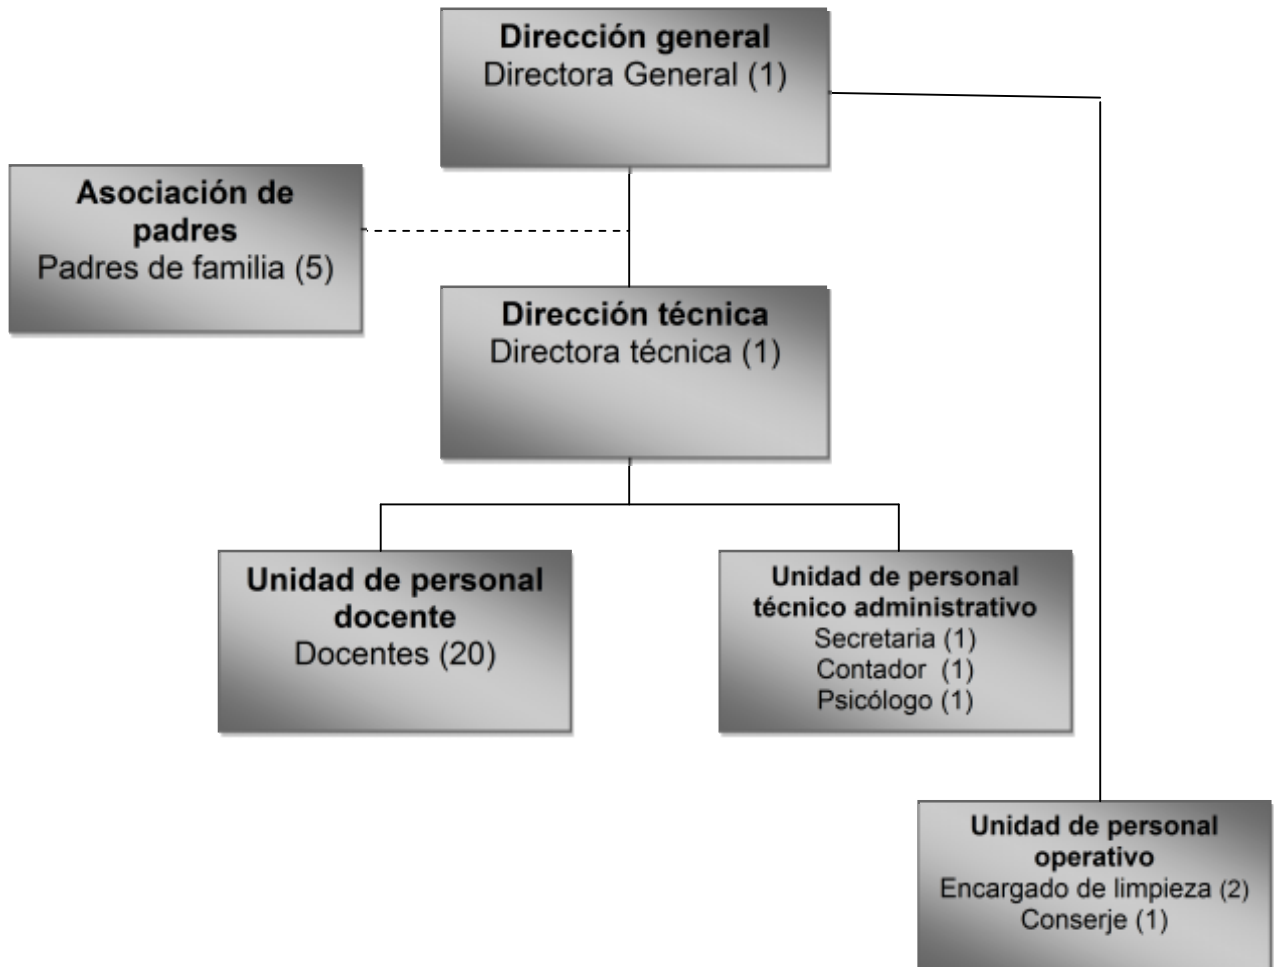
**Dirección general**
Directora General (1)

**Asociación de padres**
Padres de familia (5)

**Dirección técnica**
Directora técnica (1)

**Unidad de personal docente**
Docentes (20)

**Unidad de personal técnico administrativo**
Secretaria (1)
Contador (1)
Psicólogo (1)

**Unidad de personal operativo**
Encargado de limpieza (2)
Conserje (1)